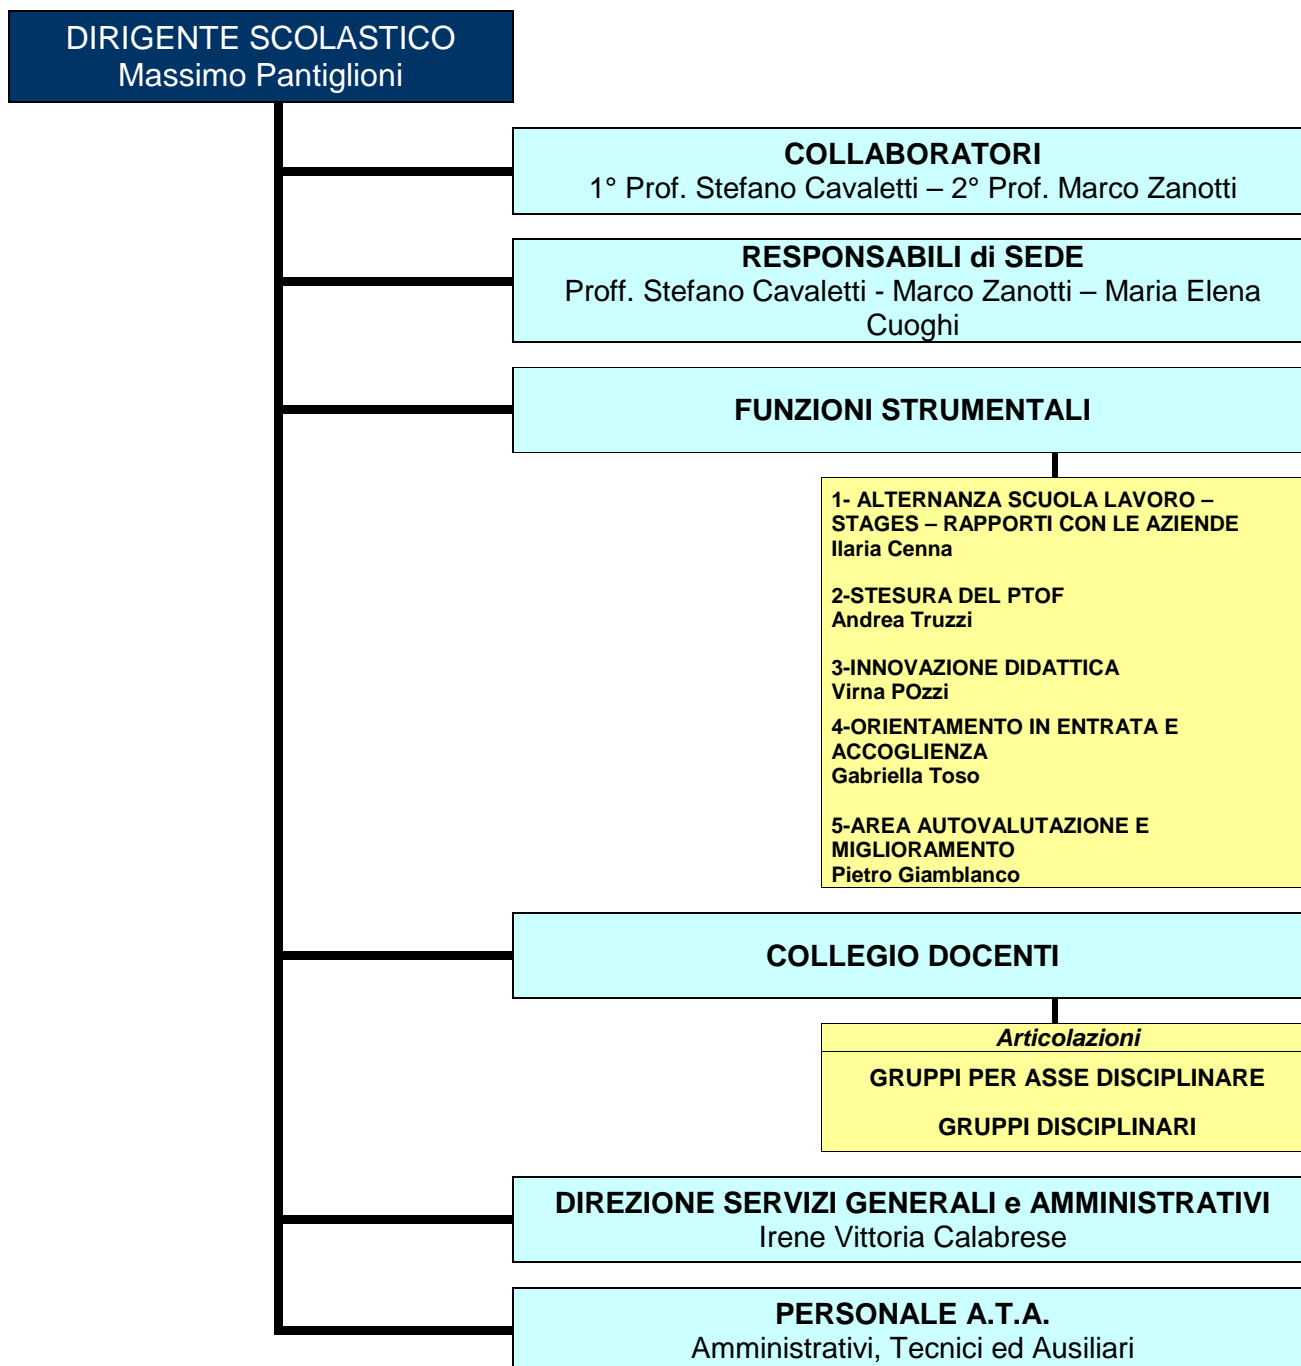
DIRIGENTE SCOLASTICO
Massimo Pantiglioni

COLLABORATORI
1° Prof. Stefano Cavaletti – 2° Prof. Marco Zanotti

RESPONSABILI di SEDE
Proff. Stefano Cavaletti - Marco Zanotti – Maria Elena Cuoghi

FUNZIONI STRUMENTALI

1- ALTERNANZA SCUOLA LAVORO – STAGES – RAPPORTI CON LE AZIENDE
Ilaria Cenna

2-STESURA DEL PTOF
Andrea Truzzi

3-INNOVAZIONE DIDATTICA
Virna POzzi

4-ORIENTAMENTO IN ENTRATA E ACCOGLIENZA
Gabriella Toso

5-AREA AUTOVALUTAZIONE E MIGLIORAMENTO
Pietro Giamblanco

COLLEGIO DOCENTI

Articolazioni
GRUPPI PER ASSE DISCIPLINARE
GRUPPI DISCIPLINARI

DIREZIONE SERVIZI GENERALI e AMMINISTRATIVI
Irene Vittoria Calabrese

PERSONALE A.T.A.
Amministrativi, Tecnici ed Ausiliari